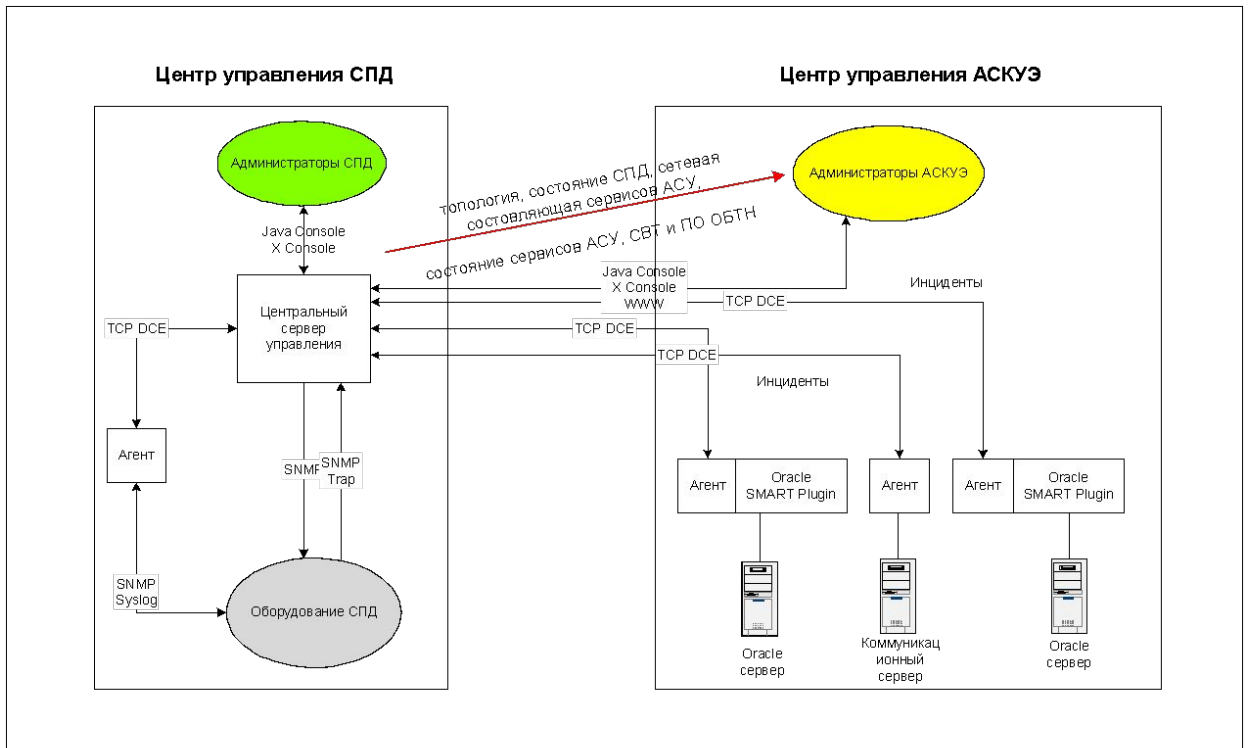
Центр управления СПД

Центр управления АСКУЭ

Администраторы СПД

топология, состояние СПД, сетевая состовляющая сервисов АСУ,

состояние сервисов АСУ, СВТ и ПО ОБТН

Администраторы АСКУЭ

Java Console
X Console

Центральный сервер управления

Java Console
X Console
WWW

Инциденты

TCP DCE

TCP DCE

TCP DCE

TCP DCE

Инциденты

Агент

SNMP

SNMP
Trap

Агент

Oracle SMART Plugin

Агент

Агент

Oracle SMART Plugin

SNMP
Syslog

Оборудование СПД

Oracle сервер

Коммуникационный сервер

Oracle сервер